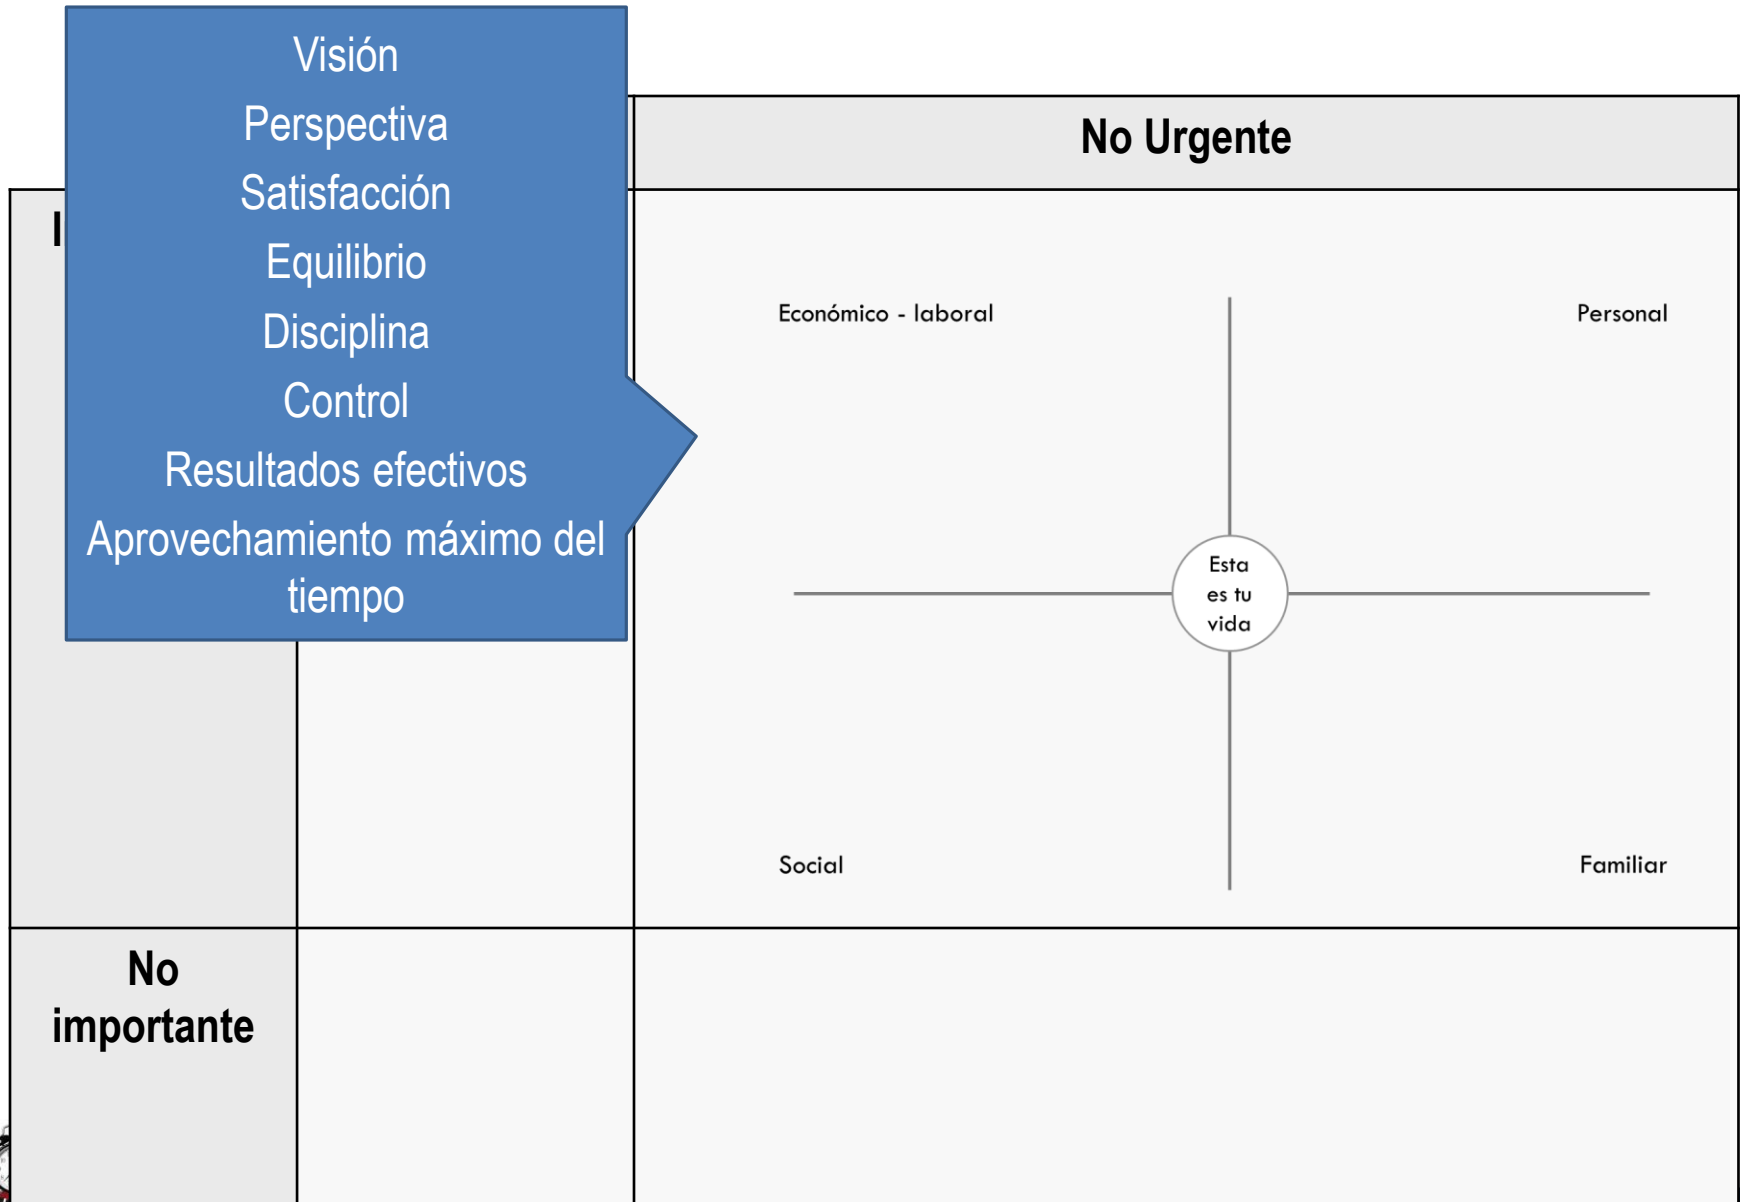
Visión
Perspectiva
Satisfacción
Equilibrio
Disciplina
Control
Resultados efectivos
Aprovechamiento máximo del tiempo

I

No Urgente

Económico - laboral

Personal

Esta es tu vida

Social

Familiar

No importante